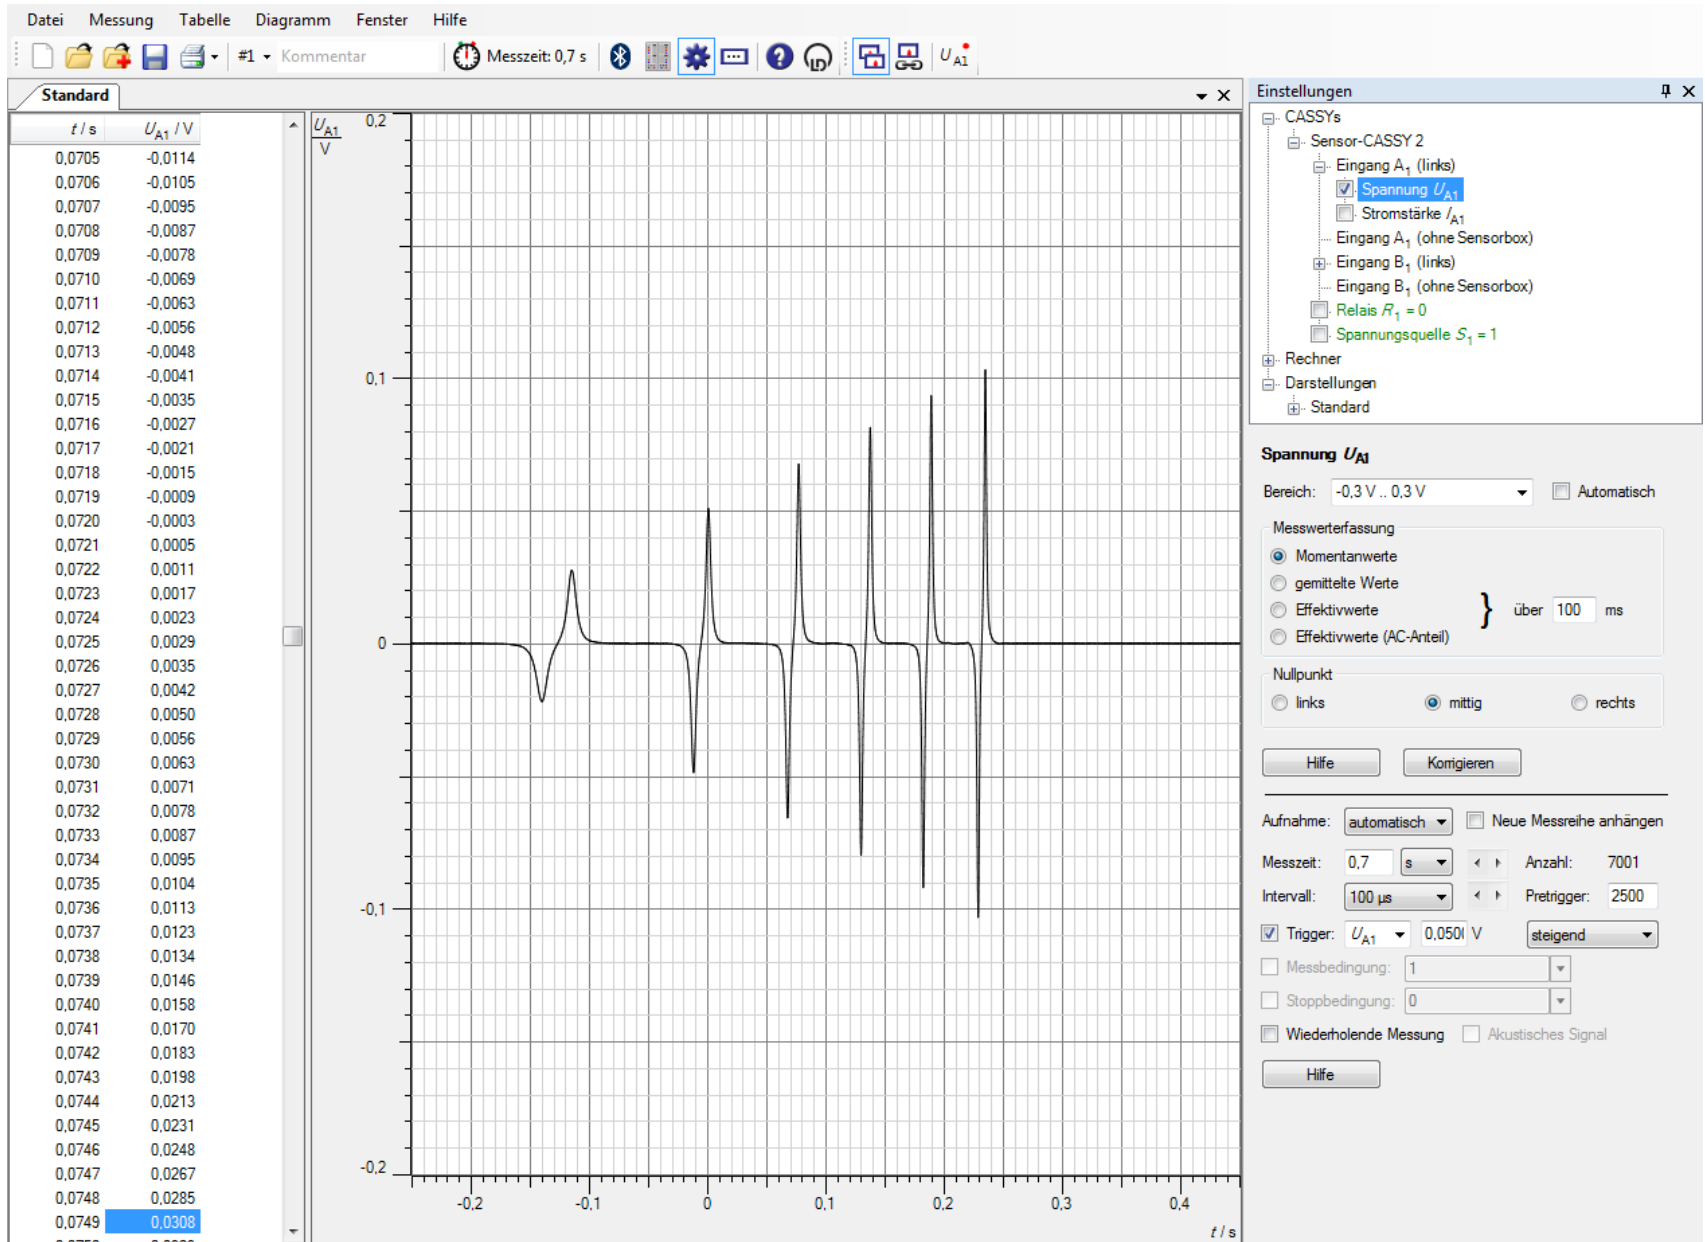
Datei Messung Tabelle Diagramm Fenster Hilfe

#1 Kommentar Messzeit: 0,7 s $U_{A1}$

Standard

| $t$ / s | $U_{A1}$ / V |
|---|---|
| 0,0705 | -0,0114 |
| 0,0706 | -0,0105 |
| 0,0707 | -0,0095 |
| 0,0708 | -0,0087 |
| 0,0709 | -0,0078 |
| 0,0710 | -0,0069 |
| 0,0711 | -0,0063 |
| 0,0712 | -0,0056 |
| 0,0713 | -0,0048 |
| 0,0714 | -0,0041 |
| 0,0715 | -0,0035 |
| 0,0716 | -0,0027 |
| 0,0717 | -0,0021 |
| 0,0718 | -0,0015 |
| 0,0719 | -0,0009 |
| 0,0720 | -0,0003 |
| 0,0721 | 0,0005 |
| 0,0722 | 0,0011 |
| 0,0723 | 0,0017 |
| 0,0724 | 0,0023 |
| 0,0725 | 0,0029 |
| 0,0726 | 0,0035 |
| 0,0727 | 0,0042 |
| 0,0728 | 0,0050 |
| 0,0729 | 0,0056 |
| 0,0730 | 0,0063 |
| 0,0731 | 0,0071 |
| 0,0732 | 0,0078 |
| 0,0733 | 0,0087 |
| 0,0734 | 0,0095 |
| 0,0735 | 0,0104 |
| 0,0736 | 0,0113 |
| 0,0737 | 0,0123 |
| 0,0738 | 0,0134 |
| 0,0739 | 0,0146 |
| 0,0740 | 0,0158 |
| 0,0741 | 0,0170 |
| 0,0742 | 0,0183 |
| 0,0743 | 0,0198 |
| 0,0744 | 0,0213 |
| 0,0745 | 0,0231 |
| 0,0746 | 0,0248 |
| 0,0747 | 0,0267 |
| 0,0748 | 0,0285 |
| 0,0749 | 0,0308 |

$U_{A1}$ / V
0,2
0,1
0
-0,1
-0,2
-0,2 -0,1 0 0,1 0,2 0,3 0,4
$t$ / s

Einstellungen
CASSYs
Sensor-CASSY 2
Eingang $A_1$ (links)
Spannung $U_{A1}$
Stromstärke $I_{A1}$
Eingang $A_1$ (ohne Sensorbox)
Eingang $B_1$ (links)
Eingang $B_1$ (ohne Sensorbox)
Relais $R_1$ = 0
Spannungsquelle $S_1$ = 1
Rechner
Darstellungen
Standard

Spannung $U_{A1}$
Bereich: -0,3 V .. 0,3 V Automatisch
Messwerterfassung
Momentanwerte
gemittelte Werte
Effektivwerte
Effektivwerte (AC-Anteil)
} über 100 ms
Nullpunkt
links mittig rechts
Hilfe Korrigieren

Aufnahme: automatisch Neue Messreihe anhängen
Messzeit: 0,7 s Anzahl: 7001
Intervall: 100 µs Pretrigger: 2500
Trigger: $U_{A1}$ 0,050( V steigend
Messbedingung: 1
Stoppbedingung: 0
Wiederholende Messung Akustisches Signal
Hilfe